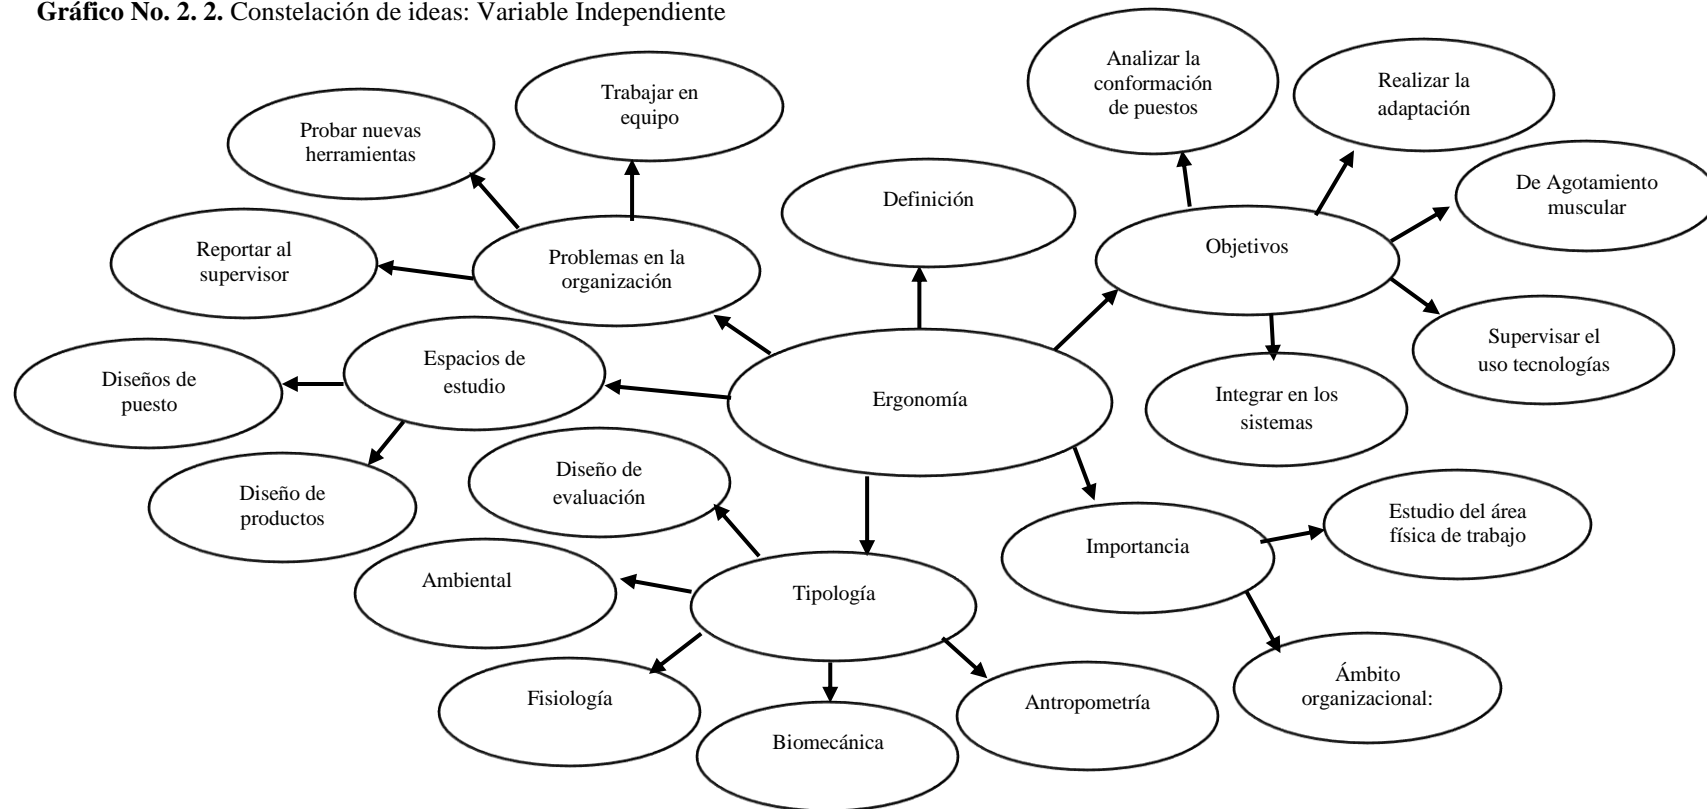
**Gráfico No. 2. 2.** Constelación de ideas: Variable Independiente

Ergonomía

Definición

Problemas en la organización

Trabajar en equipo

Probar nuevas herramientas

Reportar al supervisor

Espacios de estudio

Diseños de puesto

Diseño de productos

Objetivos

Analizar la conformación de puestos

Realizar la adaptación

De Agotamiento muscular

Supervisar el uso tecnologías

Integrar en los sistemas

Importancia

Estudio del área física de trabajo

Ámbito organizacional:

Tipología

Diseño de evaluación

Ambiental

Fisiología

Biomecánica

Antropometría